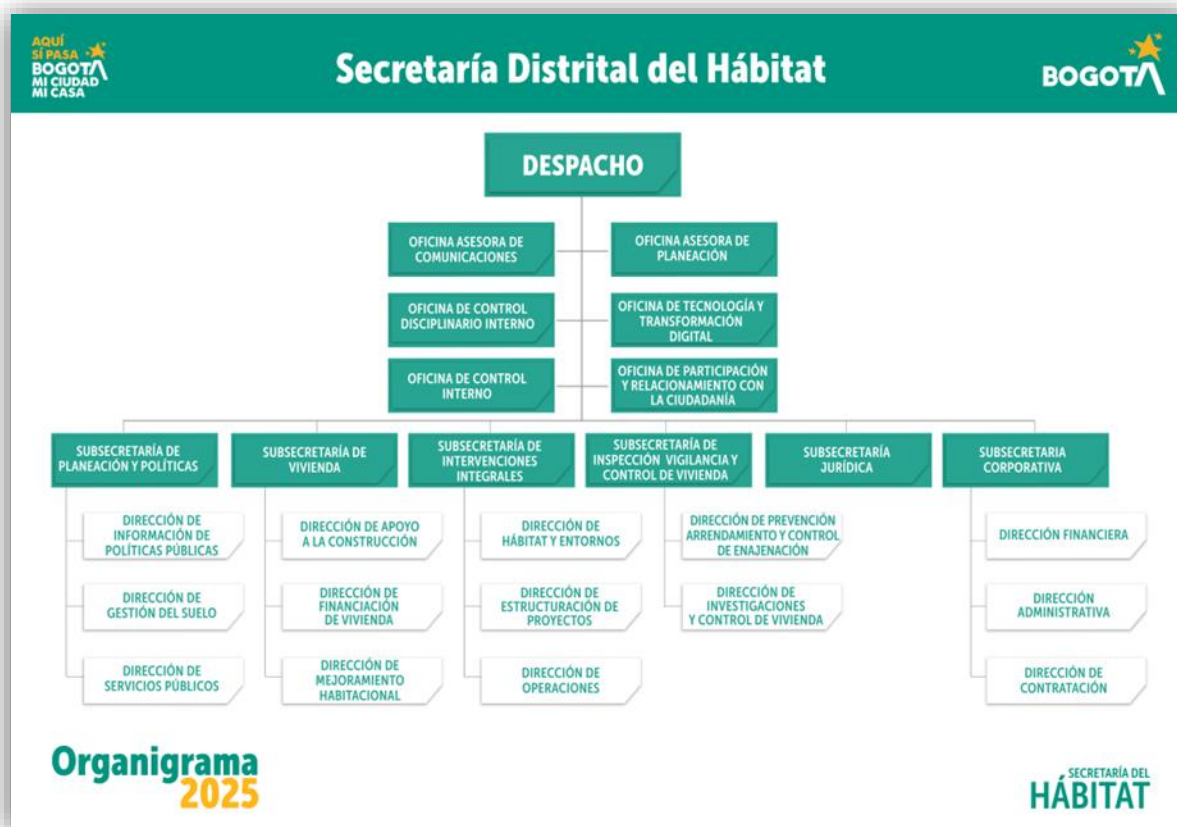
AQUÍ SÍ PASA BOGOTÁ MI CIUDAD MI CASA

Secretaría Distrital del Hábitat

BOGOTÁ

DESPACHO

OFICINA ASESORA DE COMUNICACIONES

OFICINA ASESORA DE PLANEACIÓN

OFICINA DE CONTROL DISCIPLINARIO INTERNO

OFICINA DE TECNOLOGÍA Y TRANSFORMACIÓN DIGITAL

OFICINA DE CONTROL INTERNO

OFICINA DE PARTICIPACIÓN Y RELACIONAMIENTO CON LA CIUDADANÍA

SUBSECRETARÍA DE PLANEACIÓN Y POLÍTICAS

DIRECCIÓN DE INFORMACIÓN DE POLÍTICAS PÚBLICAS

DIRECCIÓN DE GESTIÓN DEL SUELO

DIRECCIÓN DE SERVICIOS PÚBLICOS

SUBSECRETARÍA DE VIVIENDA

DIRECCIÓN DE APOYO A LA CONSTRUCCIÓN

DIRECCIÓN DE FINANCIACIÓN DE VIVIENDA

DIRECCIÓN DE MEJORAMIENTO HABITACIONAL

SUBSECRETARÍA DE INTERVENCIONES INTEGRALES

DIRECCIÓN DE HÁBITAT Y ENTORNOS

DIRECCIÓN DE ESTRUCTURACIÓN DE PROYECTOS

DIRECCIÓN DE OPERACIONES

SUBSECRETARÍA DE INSPECCIÓN VIGILANCIA Y CONTROL DE VIVIENDA

DIRECCIÓN DE PREVENCIÓN ARRENDAMIENTO Y CONTROL DE ENAJENACIÓN

DIRECCIÓN DE INVESTIGACIONES Y CONTROL DE VIVIENDA

SUBSECRETARÍA JURÍDICA

SUBSECRETARIA CORPORATIVA

DIRECCIÓN FINANCIERA

DIRECCIÓN ADMINISTRATIVA

DIRECCIÓN DE CONTRATACIÓN

Organigrama 2025

SECRETARÍA DEL HÁBITAT